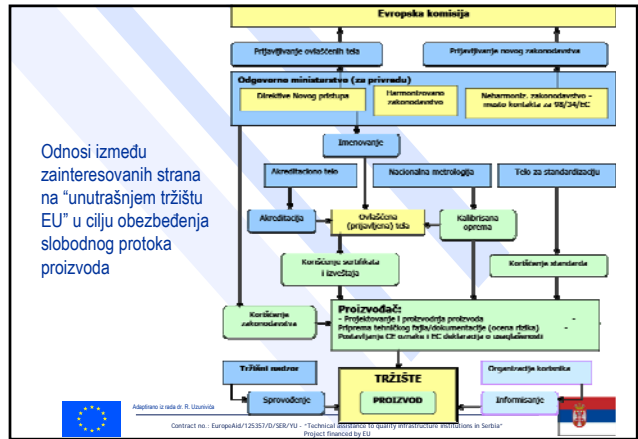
Evropska komisija

Prijavljivanje ovlašćenih tela

Prijavljivanje novog zakonodavstva

Odgovorno ministarstvo (za privredu)

Direktive Novog pristupa

Harmonizovano zakonodavstvo

Neharmoniz. zakonodavstvo - može kontakt za 98/34/EC

Imenovanje

Akreditaciono telo

Nacionalna metrologija

Telo za standardizaciju

Akreditacija

Ovlašćena (prijavljena) tela

Kalibrisana oprema

Korišćenje sertifikata i izveštaja

Korišćenje standarda

Korišćenje zakonodavstva

Proizvođač:
- Projektovanje i proizvodnja proizvoda
- Priprema tehničkog fajla/dokumentacije (ocena rizika)
- Postavljanje CE oznake i EC deklaracije o usaglašenosti

Tržišni nadzor

Organizacije korisnika

TRŽIŠTE

PROIZVOD

Sprovođenje

Informisanje

Odnosi između zainteresovanih strana na “unutrašnjem tržištu EU” u cilju obezbeđenja slobodnog protoka proizvoda

Adaptirano iz rada dr. R. Uzunivića

Contract no.: EuropeAid/125357/D/SER/YU - "Technical assistance to quality infrastructure institutions in Serbia"
Project financed by EU